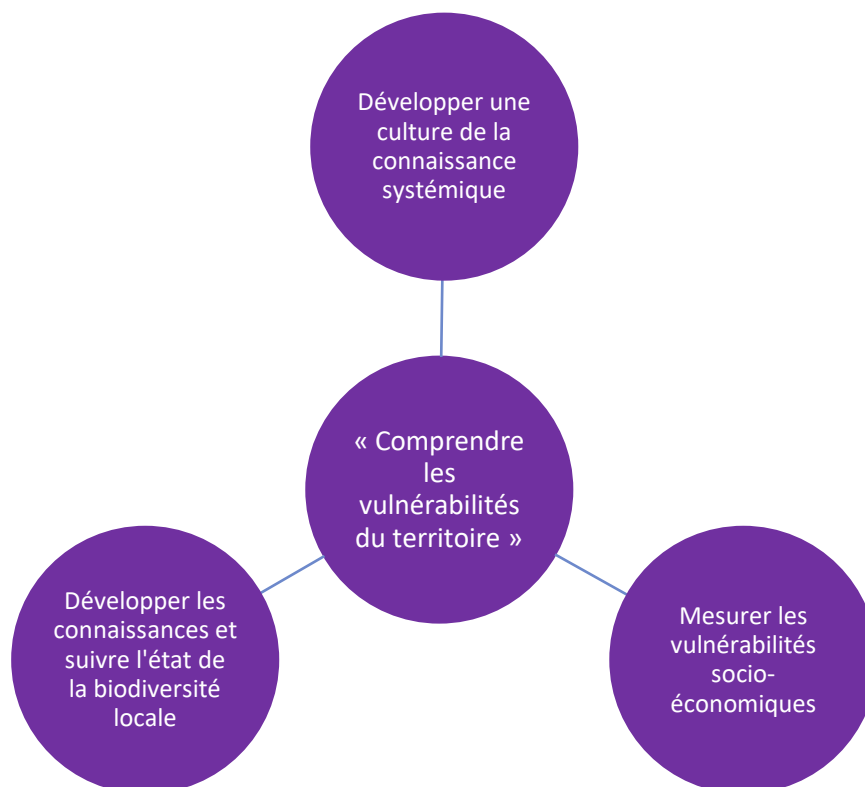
Développer une culture de la connaissance systémique

« Comprendre les vulnérabilités du territoire »

Développer les connaissances et suivre l'état de la biodiversité locale

Mesurer les vulnérabilités socio-économiques